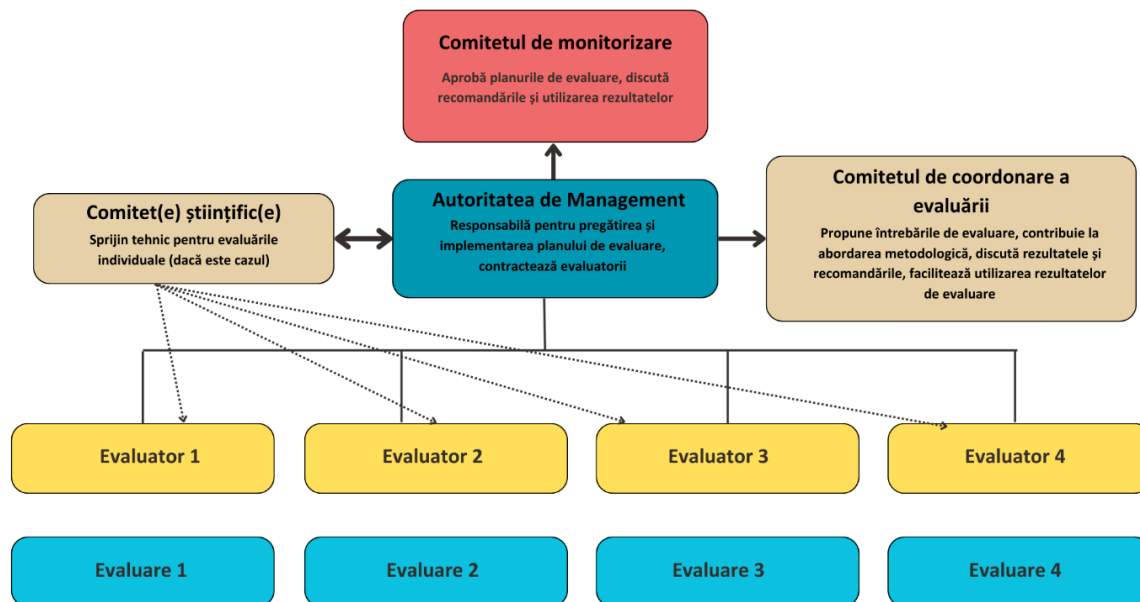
Comitetul de monitorizare

Aprobă planurile de evaluare, discută recomandările și utilizarea rezultatelor

Comitet(e) științific(e)

Sprijin tehnic pentru evaluările individuale (dacă este cazul)

Autoritatea de Management

Responsabilă pentru pregătirea și implementarea planului de evaluare, contractează evaluatorii

Comitetul de coordonare a evaluării

Propune întrebările de evaluare, contribuie la abordarea metodologică, discută rezultatele și recomandările, facilitează utilizarea rezultatelor de evaluare

Evaluator 1

Evaluator 2

Evaluator 3

Evaluator 4

Evaluare 1

Evaluare 2

Evaluare 3

Evaluare 4